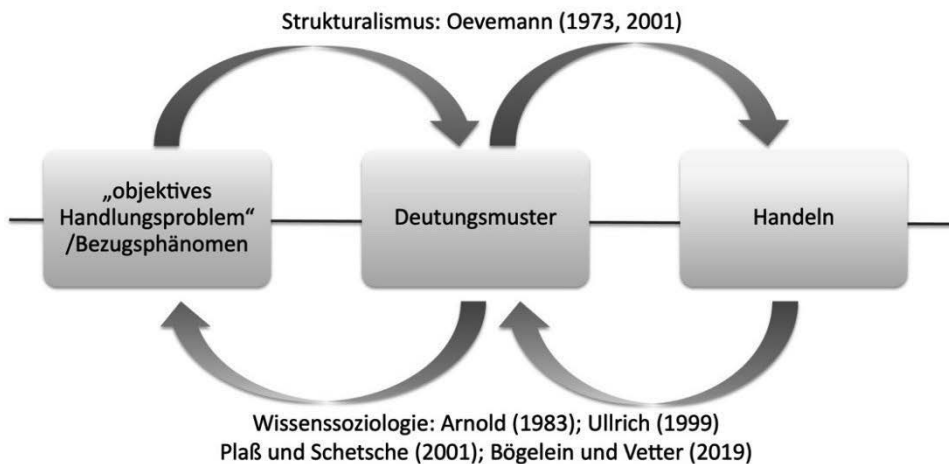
Strukturalismus: Oevemann (1973, 2001)

„objektives Handlungsproblem“ /Bezugsphänomen

Deutungsmuster

Handeln

Wissenssoziologie: Arnold (1983); Ullrich (1999)
Plaß und Schetsche (2001); Bögelein und Vetter (2019)